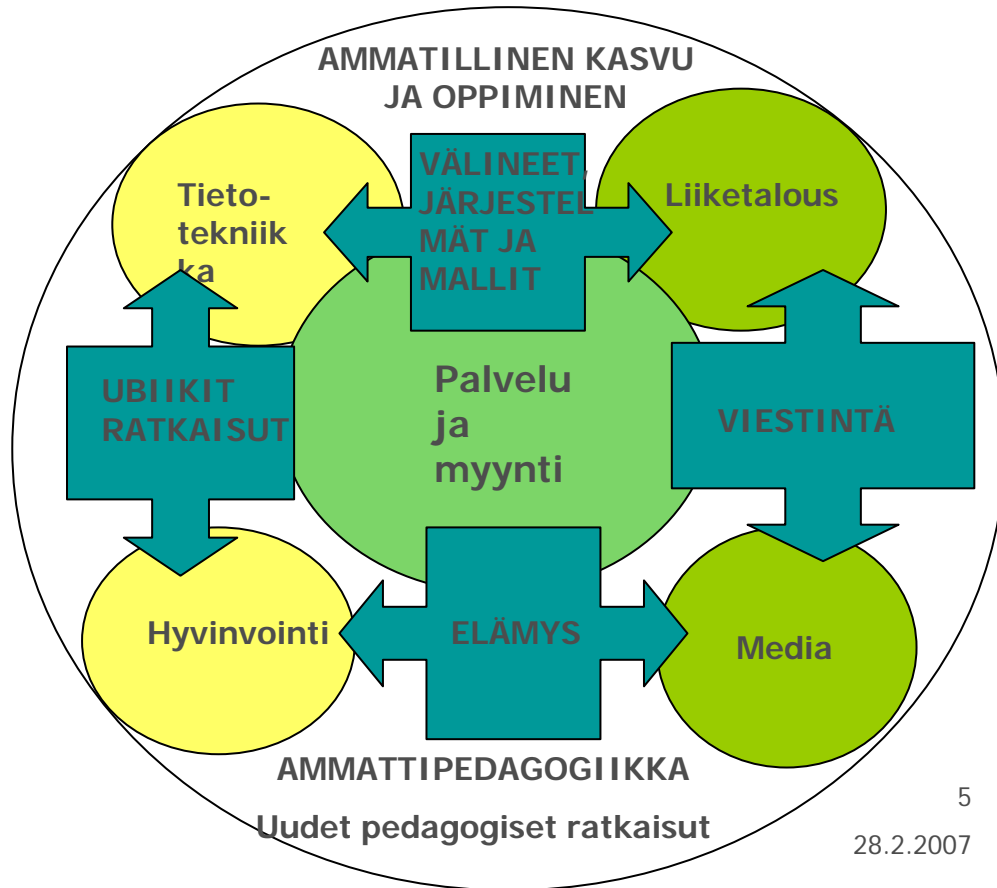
AMMATILLINEN KASVU JA OPPIMINEN

Tietotekniikka

VÄLINEET, JÄRJESTELMÄT JA MALLIT

Liiketalous

UBIIKIT RATKAISUT

Palvelu ja myynti

VIESTINTÄ

Hyvinvointi

ELÄMYS

Media

AMMATTIPEDAGOGIIKKA

Uudet pedagogiset ratkaisut

5

28.2.2007